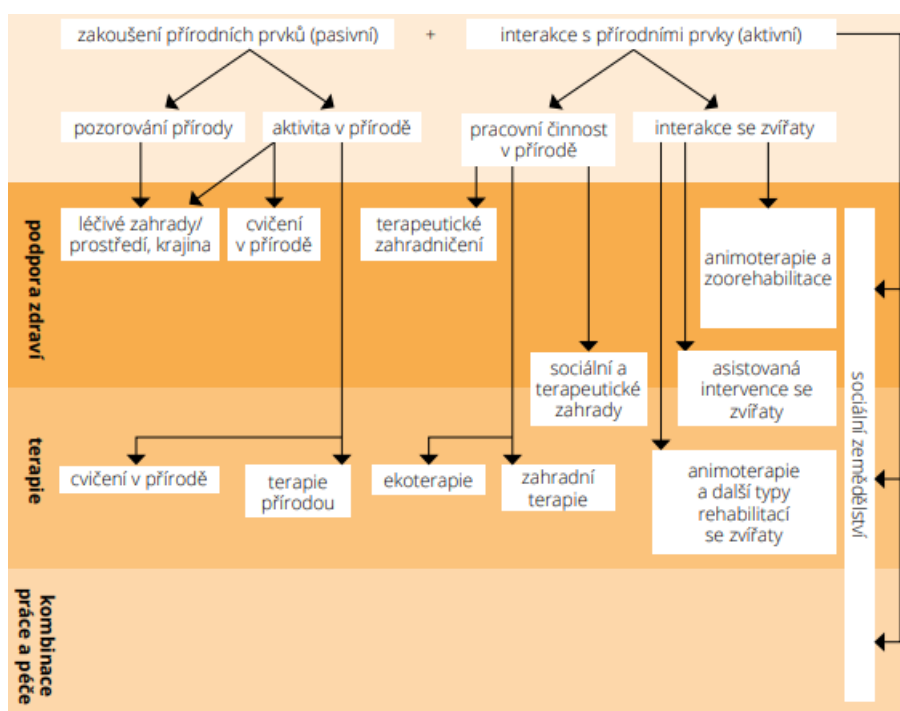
zakoušení přírodních prvků (pasivní) + interakce s přírodními prvky (aktivní)

pozorování přírody

aktivita v přírodě

pracovní činnost v přírodě

interakce se zvířaty

podpora zdraví

léčivé zahrady/ prostředí, krajina

cvičení v přírodě

terapeutické zahradničení

animoterapie a zoorehabilitace

sociální a terapeutické zahrady

asistovaná intervence se zvířaty

terapie

cvičení v přírodě

terapie přírodou

ekoterapie

zahradní terapie

animoterapie a další typy rehabilitací se zvířaty

kombinace práce a péče

sociální zemědělství